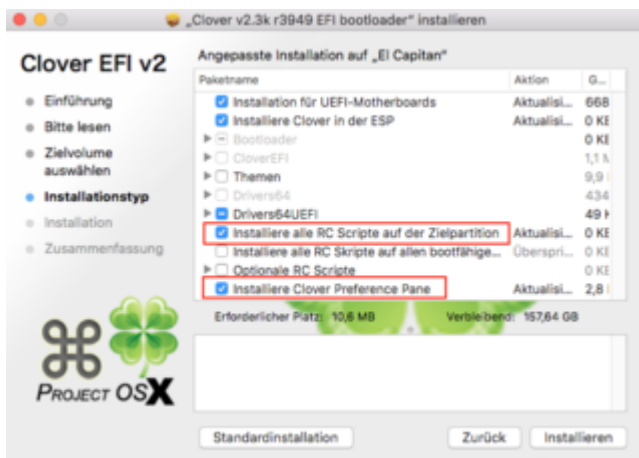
„Clover v2.3k r3949 EFI bootloader" installieren

Clover EFI v2

Einführung
Bitte lesen
Zielvolume auswählen
Installationstyp
Installation
Zusammenfassung

Angepasste Installation auf „El Capitan"

| Paketname | Aktion | G... |
|---|---|---|
| Installation für UEFI-Motherboards | Aktualisi... | 668 |
| Installiere Clover in der ESP | Aktualisi... | 0 KE |
| Bootloader | | 0 KE |
| CloverEFI | | 1,1 M |
| Themen | | 9,9 |
| Drivers64 | | 434 |
| Drivers64UEFI | | 49 K |
| Installiere alle RC Scripte auf der Zielpartition | Aktualisi... | 0 KE |
| Installiere alle RC Skripte auf allen bootfähige... | Überspri... | 0 KE |
| Optionale RC Scripte | | 0 KE |
| Installiere Clover Preference Pane | Aktualisi... | 2,8 |

Erforderlicher Platz: 10,6 MB Verbleibend: 157,64 GB

PROJECT OSX

Standardinstallation Zurück Installieren